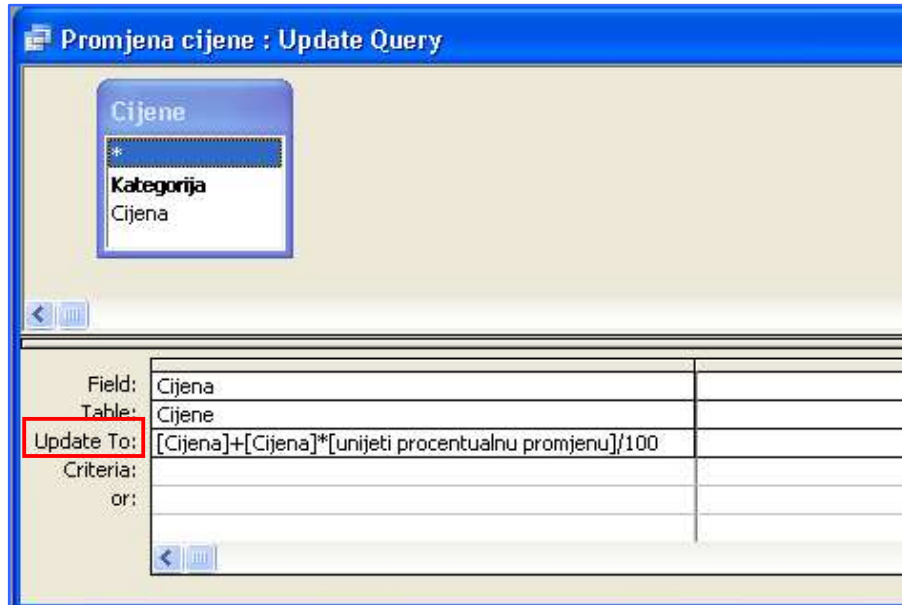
Promjena cijene : Update Query

Cijene
*
Kategorija
Cijena

| Field: | Cijena | |
|---|---|---|
| Table: | Cijene | |
| Update To: | [Cijena]+[Cijena]*[unijeti procentualnu promjenu]/100 | |
| Criteria: | | |
| or: | | |